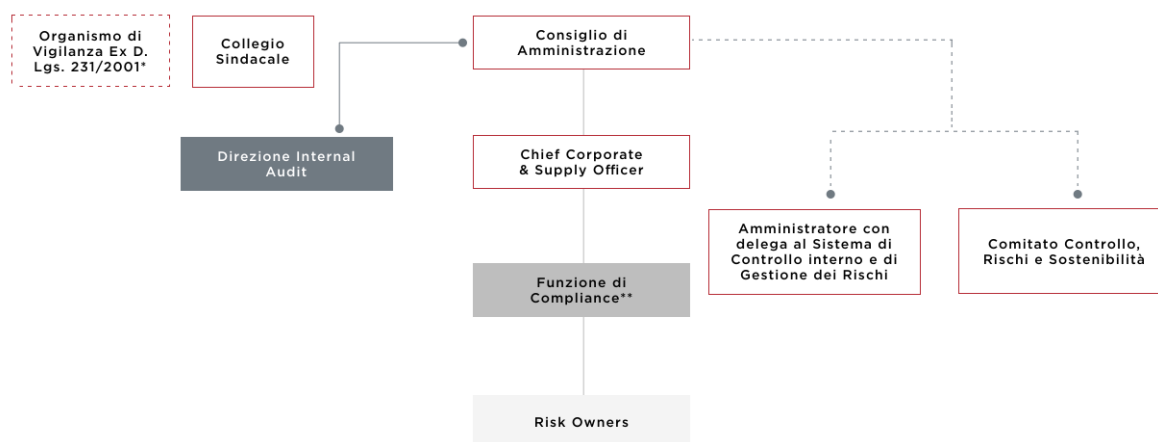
Organismo di Vigilanza Ex D. Lgs. 231/2001*

Collegio Sindacale

Consiglio di Amministrazione

Direzione Internal Audit

Chief Corporate & Supply Officer

Amministratore con delega al Sistema di Controllo interno e di Gestione dei Rischi

Comitato Controllo, Rischi e Sostenibilità

Funzione di Compliance**

Risk Owners